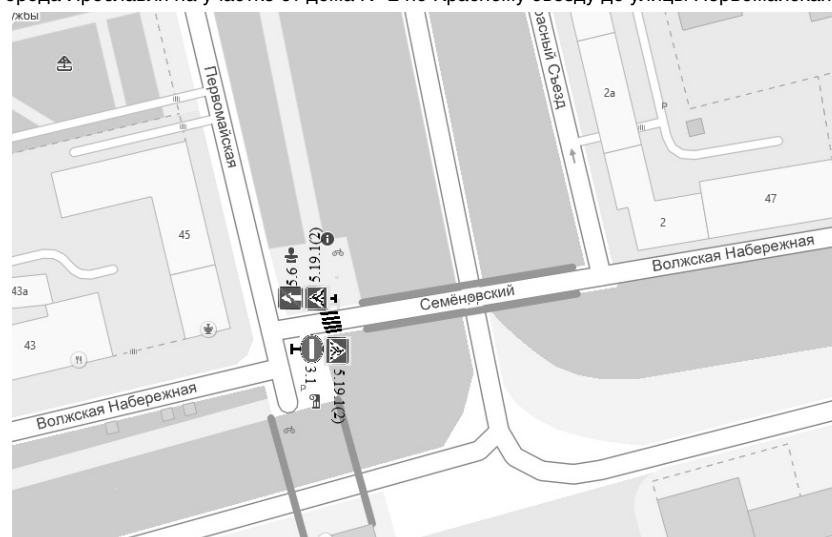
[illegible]ода Ярославля на участке от дома № 2 по Красному съезду до улицы Первомайская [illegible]
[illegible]жбы
Первомайская
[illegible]асный Съезд
2а
47
2
45
43а
43
5.6
5.19.1(2)
Семёновский
Волжская Набережная
3.1
5.19.1(2)
Волжская Набережная